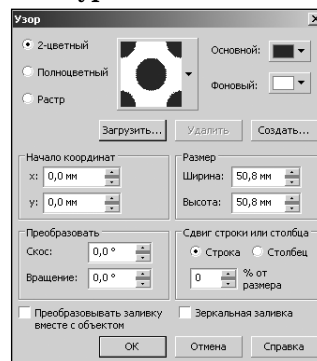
Узор

2-цветный

Полноцветный

Растр

Основной:

Фоновый:

Загрузить...

Удалить

Создать...

Начало координат

x: 0,0 мм

y: 0,0 мм

Размер

Ширина: 50,8 мм

Высота: 50,8 мм

Преобразовать

Скос: 0,0 °

Вращение: 0,0 °

Сдвиг строки или столбца

Строка

Столбец

0

% от размера

Преобразовывать заливку вместе с объектом

Зеркальная заливка

ОК

Отмена

Справка